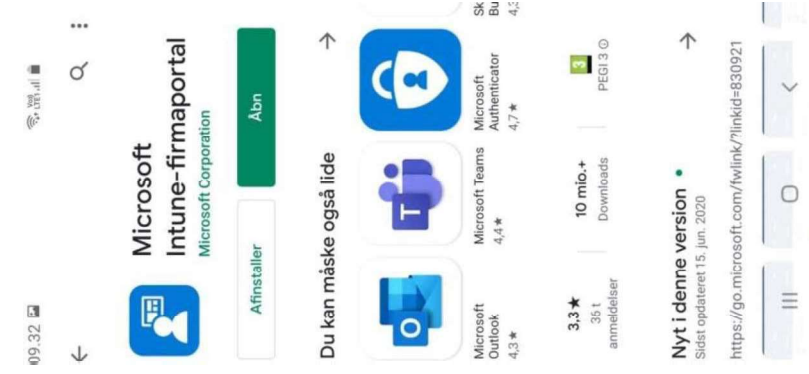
09.32
Microsoft Intune-firmaportal
Microsoft Corporation
Afinstaller
Åbn
Du kan måske også lide
Microsoft Outlook
4,3★
Microsoft Teams
4,4★
Microsoft Authenticator
4,7★
Sk Bu
4,3
3,3★
35 t anmeldelser
10 mio.+
Downloads
3
PEGI 3
Nyt i denne version •
Sidst opdateret 15. jun. 2020
https://go.microsoft.com/fwlink/?linkid=830921